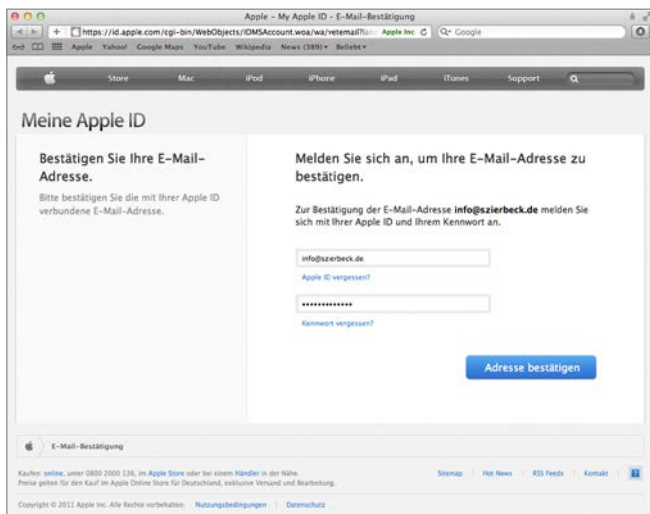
Apple – My Apple ID – E-Mail-Bestätigung

https://id.apple.com/cgi-bin/WebObjects/IDMSAccount.woa/wa/vetemail?lan Apple Inc. C Q• Google

Apple Yahoo! Google Maps YouTube Wikipedia News (389) ▾ Beliebt ▾

Store Mac iPod iPhone iPad iTunes Support

Meine Apple ID

Bestätigen Sie Ihre E-Mail-Adresse.

Bitte bestätigen Sie die mit Ihrer Apple ID verbundene E-Mail-Adresse.

Melden Sie sich an, um Ihre E-Mail-Adresse zu bestätigen.

Zur Bestätigung der E-Mail-Adresse **info@szierbeck.de** melden Sie sich mit Ihrer Apple ID und Ihrem Kennwort an.

info@szierbeck.de

Apple ID vergessen?

••••••••••••••

Kennwort vergessen?

Adresse bestätigen

E-Mail-Bestätigung

Kaufen: online, unter 0800 2000 136, im Apple Store oder bei einem Händler in der Nähe.
Preise gelten für den Kauf im Apple Online Store für Deutschland, exklusive Versand und Bearbeitung.

Sitemap | Hot News | RSS Feeds | Kontakt

Copyright © 2011 Apple Inc. Alle Rechte vorbehalten. Nutzungsbedingungen | Datenschutz